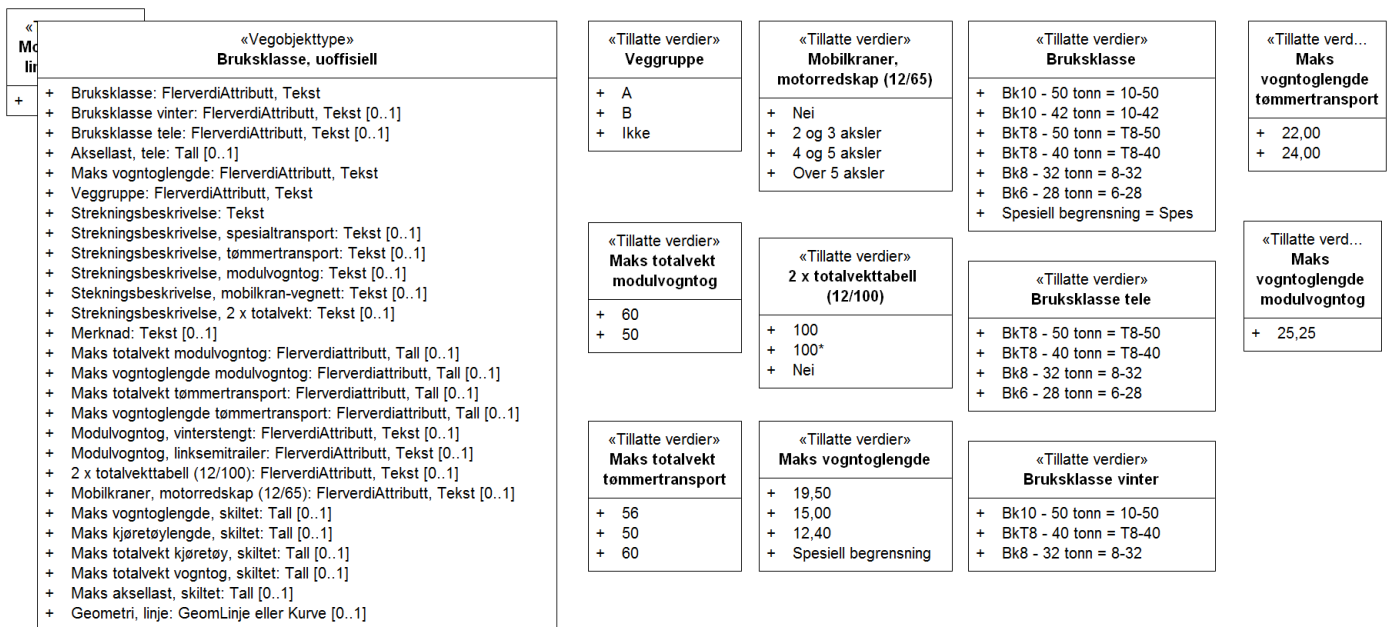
«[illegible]
Mo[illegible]
lin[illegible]

+

«Vegobjekttype»
Bruksklasse, uoffisiell

+ Bruksklasse: FlerverdiAttributt, Tekst
+ Bruksklasse vinter: FlerverdiAttributt, Tekst [0..1]
+ Bruksklasse tele: FlerverdiAttributt, Tekst [0..1]
+ Aksellast, tele: Tall [0..1]
+ Maks vogntoglengde: FlerverdiAttributt, Tekst
+ Veggruppe: FlerverdiAttributt, Tekst
+ Strekningsbeskrivelse: Tekst
+ Strekningsbeskrivelse, spesialtransport: Tekst [0..1]
+ Strekningsbeskrivelse, tømmertransport: Tekst [0..1]
+ Strekningsbeskrivelse, modulvogntog: Tekst [0..1]
+ Stekningsbeskrivelse, mobilkran-vegnett: Tekst [0..1]
+ Strekningsbeskrivelse, 2 x totalvekt: Tekst [0..1]
+ Merknad: Tekst [0..1]
+ Maks totalvekt modulvogntog: Flerverdiattributt, Tall [0..1]
+ Maks vogntoglengde modulvogntog: Flerverdiattributt, Tall [0..1]
+ Maks totalvekt tømmertransport: Flerverdiattributt, Tall [0..1]
+ Maks vogntoglengde tømmertransport: Flerverdiattributt, Tall [0..1]
+ Modulvogntog, vinterstengt: FlerverdiAttributt, Tekst [0..1]
+ Modulvogntog, linksemitrailer: FlerverdiAttributt, Tekst [0..1]
+ 2 x totalvekttabell (12/100): FlerverdiAttributt, Tekst [0..1]
+ Mobilkraner, motorredskap (12/65): FlerverdiAttributt, Tekst [0..1]
+ Maks vogntoglengde, skiltet: Tall [0..1]
+ Maks kjøretøylengde, skiltet: Tall [0..1]
+ Maks totalvekt kjøretøy, skiltet: Tall [0..1]
+ Maks totalvekt vogntog, skiltet: Tall [0..1]
+ Maks aksellast, skiltet: Tall [0..1]
+ Geometri, linje: GeomLinje eller Kurve [0..1]

«Tillatte verdier»
Veggruppe
+ A
+ B
+ Ikke

«Tillatte verdier»
Maks totalvekt modulvogntog
+ 60
+ 50

«Tillatte verdier»
Maks totalvekt tømmertransport
+ 56
+ 50
+ 60

«Tillatte verdier»
Mobilkraner, motorredskap (12/65)
+ Nei
+ 2 og 3 aksler
+ 4 og 5 aksler
+ Over 5 aksler

«Tillatte verdier»
2 x totalvekttabell (12/100)
+ 100
+ 100*
+ Nei

«Tillatte verdier»
Maks vogntoglengde
+ 19,50
+ 15,00
+ 12,40
+ Spesiell begrensning

«Tillatte verdier»
Bruksklasse
+ Bk10 - 50 tonn = 10-50
+ Bk10 - 42 tonn = 10-42
+ BkT8 - 50 tonn = T8-50
+ BkT8 - 40 tonn = T8-40
+ Bk8 - 32 tonn = 8-32
+ Bk6 - 28 tonn = 6-28
+ Spesiell begrensning = Spes

«Tillatte verdier»
Bruksklasse tele
+ BkT8 - 50 tonn = T8-50
+ BkT8 - 40 tonn = T8-40
+ Bk8 - 32 tonn = 8-32
+ Bk6 - 28 tonn = 6-28

«Tillatte verdier»
Bruksklasse vinter
+ Bk10 - 50 tonn = 10-50
+ BkT8 - 40 tonn = T8-40
+ Bk8 - 32 tonn = 8-32

«Tillatte verd...
Maks vogntoglengde tømmertransport
+ 22,00
+ 24,00

«Tillatte verd...
Maks vogntoglengde modulvogntog
+ 25,25